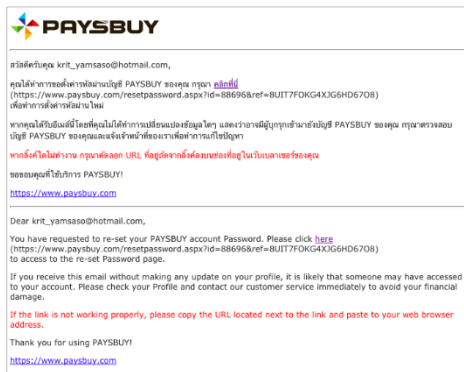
PAYSBUY

สวัสดีครับคุณ krit_yamsaso@hotmail.com,

คุณได้ทำการขอตั้งค่ารหัสผ่านบัญชี PAYSBUY ของคุณ กรุณา คลิกที่นี่ (https://www.paysbuy.com/resetpassword.aspx?id=88696&ref=8UIT7FOKG4XJG6HD67O8) เพื่อทำการตั้งค่ารหัสผ่านใหม่

หากคุณได้รับอีเมล์นี้โดยที่คุณไม่ได้ทำการเปลี่ยนแปลงข้อมูลใดๆ แสดงว่าอาจมีผู้บุกรุกเข้ามายังบัญชี PAYSBUY ของคุณ กรุณาตรวจสอบบัญชี PAYSBUY ของคุณและแจ้งเจ้าหน้าที่ของเราเพื่อทำการแก้ไขปัญหา

หากลิ้งค์ไม่ทำงาน กรุณาคัดลอก URL ที่อยู่ถัดจากลิ้งค์ลงบนช่องที่อยู่ในเว็บเบลาเซอร์ของคุณ

ขอขอบคุณที่ใช้บริการ PAYSBUY!

https://www.paysbuy.com

Dear krit_yamsaso@hotmail.com,

You have requested to re-set your PAYSBUY account Password. Please click here (https://www.paysbuy.com/resetpassword.aspx?id=88696&ref=8UIT7FOKG4XJG6HD67O8) to access to the re-set Password page.

If you receive this email without making any update on your profile, it is likely that someone may have accessed to your account. Please check your Profile and contact our customer service immediately to avoid your financial damage.

If the link is not working properly, please copy the URL located next to the link and paste to your web browser address.

Thank you for using PAYSBUY!

https://www.paysbuy.com